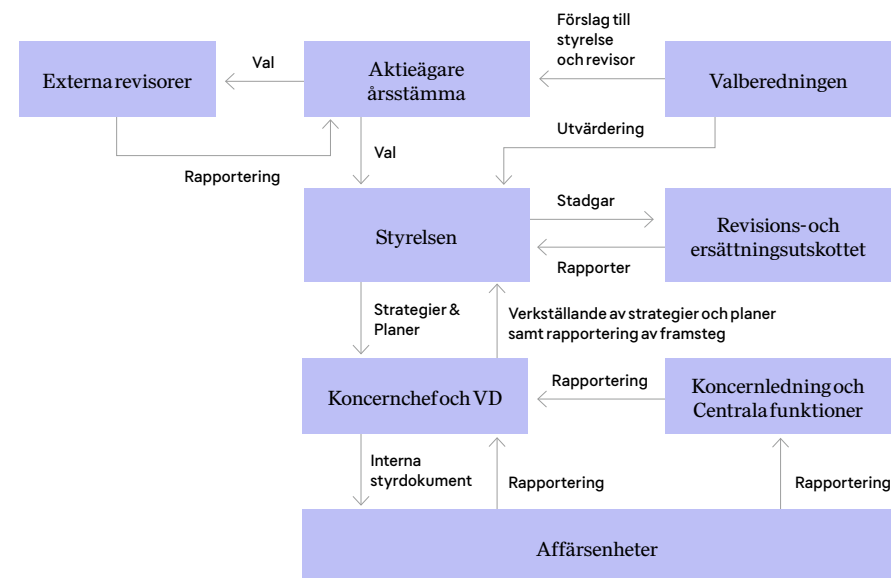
Externa revisorer

Val

Aktieägare årsstämma

Förslag till styrelse och revisor

Valberedningen

Utvärdering

Val

Rapportering

Styrelsen

Stadgar

Rapporter

Revisions- och ersättningsutskottet

Strategier & Planer

Verkställande av strategier och planer samt rapportering av framsteg

Koncernchef och VD

Rapportering

Koncernledning och Centrala funktioner

Interna styrdokument

Rapportering

Rapportering

Affärsenheter